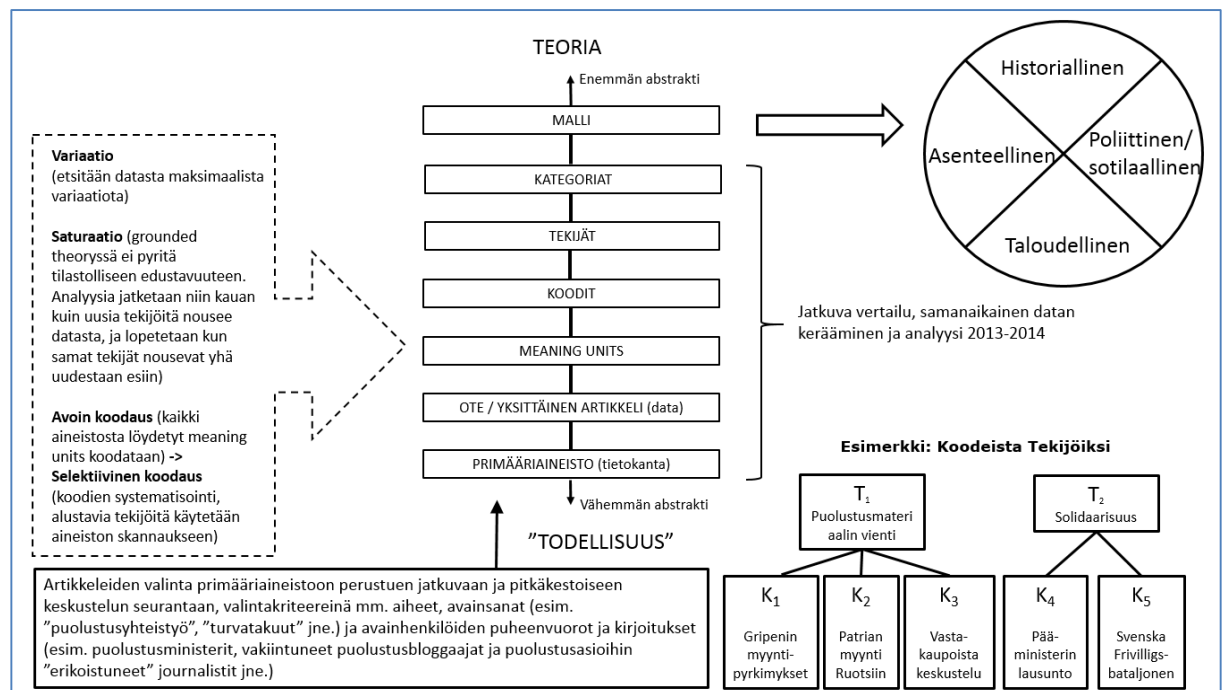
TEORIA

Enemmän abstrakti

MALLI

KATEGORIAT

TEKIJÄT

KOODIT

MEANING UNITS

OTE / YKSITTÄINEN ARTIKKELI (data)

PRIMÄÄRIAINEISTO (tietokanta)

Vähemmän abstrakti

"TODELLISUUS"

Historiallinen

Asenteellinen

Poliittinen/ sotilaallinen

Taloudellinen

**Variaatio** (etsitään datasta maksimaalista variaatiota)

**Saturaatio** (grounded theoryssä ei pyritä tilastolliseen edustavuuteen. Analyysia jatketaan niin kauan kuin uusia tekijöitä nousee datasta, ja lopetetaan kun samat tekijät nousevat yhä uudestaan esiin)

**Avoin koodaus** (kaikki aineistosta löydetyt meaning units koodataan) **->** **Selektiivinen koodaus** (koodien systematisointi, alustavia tekijöitä käytetään aineiston skannaukseen)

Jatkuva vertailu, samanaikainen datan kerääminen ja analyysi 2013-2014

Artikkeleiden valinta primääriaineistoon perustuen jatkuvaan ja pitkäkestoiseen keskustelun seurantaan, valintakriteereinä mm. aiheet, avainsanat (esim. "puolustusyhteistyö", "turvatakuut" jne.) ja avainhenkilöiden puheenvuorot ja kirjoitukset (esim. puolustusministerit, vakiintuneet puolustusbloggaajat ja puolustusasioihin "erikoistuneet" journalistit jne.)

**Esimerkki: Koodeista Tekijöiksi**

$T_1$
Puolustusmateriaalin vienti

$T_2$
Solidaarisuus

$K_1$
Gripenin myyntipyrkimykset

$K_2$
Patrian myynti Ruotsiin

$K_3$
Vastakaupoista keskustelu

$K_4$
Pääministerin lausunto

$K_5$
Svenska Frivilligsbataljonen